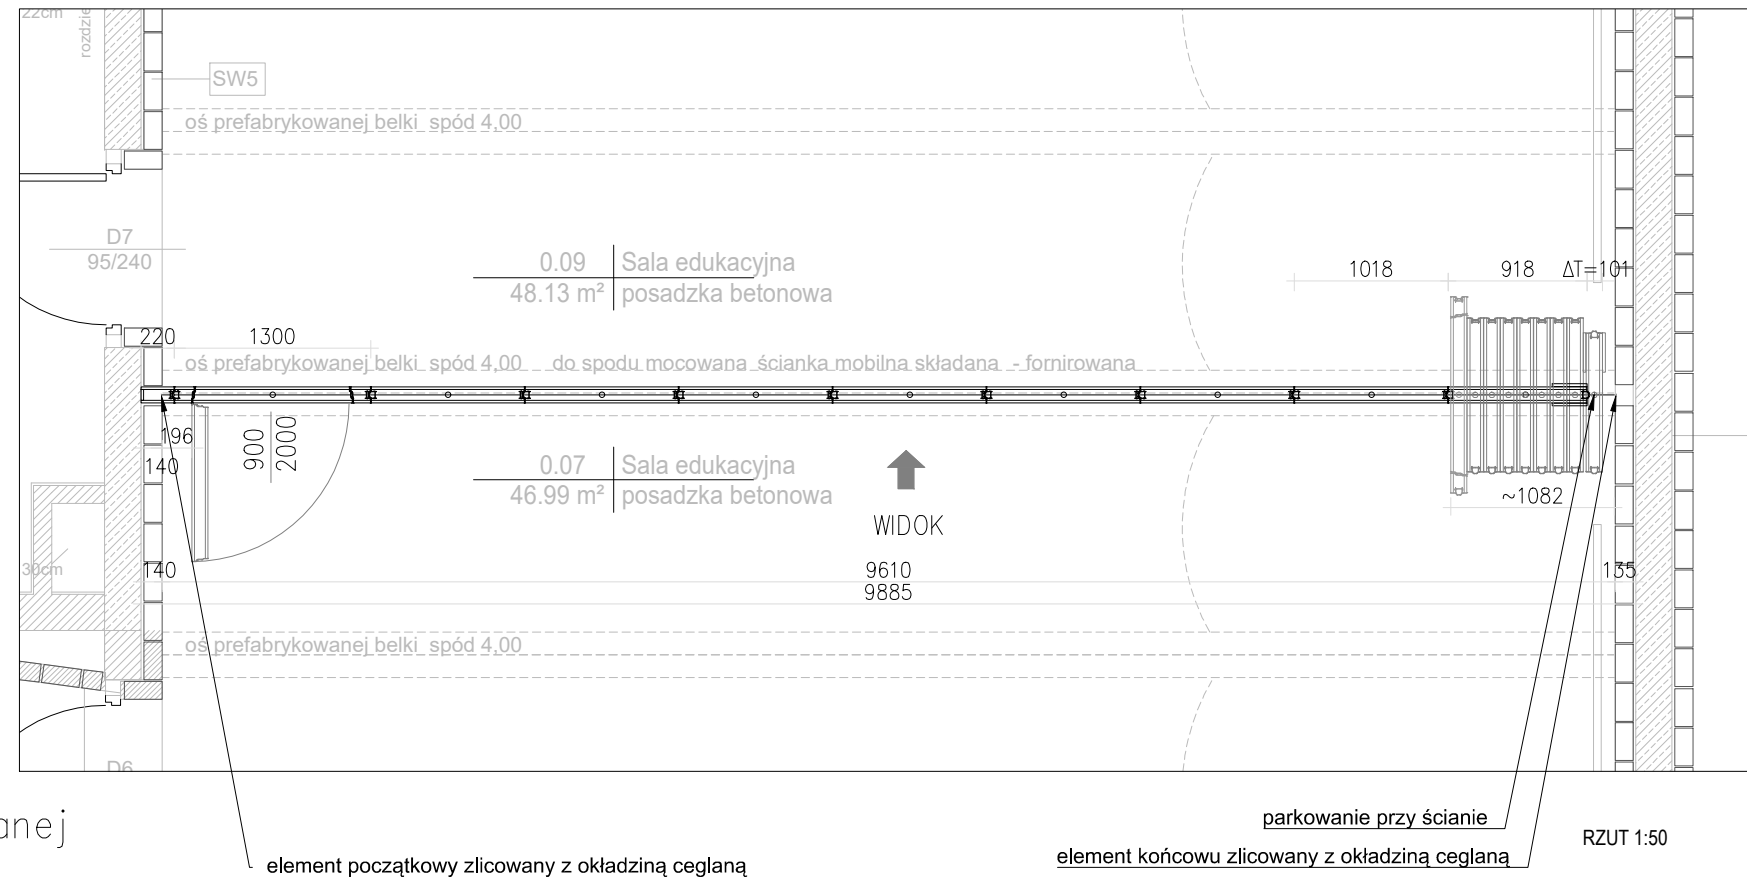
22cm
rozdzie
SW5
oś prefabrykowanej belki spód 4,00
D7
95/240
0.09 Sala edukacyjna
48.13 m² posadzka betonowa
1018
918 ΔT=101
220 1300
oś prefabrykowanej belki spód 4,00 do spodu mocowana ścianka mobilna składana - fornirowana
196
140
900
2000
0.07 Sala edukacyjna
46.99 m² posadzka betonowa
WIDOK
~1082
30cm
140
9610
9885
135
oś prefabrykowanej belki spód 4,00
D6
anej
parkowanie przy ścianie
RZUT 1:50
element początkowy zlicowany z okładziną ceglaną
element końcowu zlicowany z okładziną ceglaną